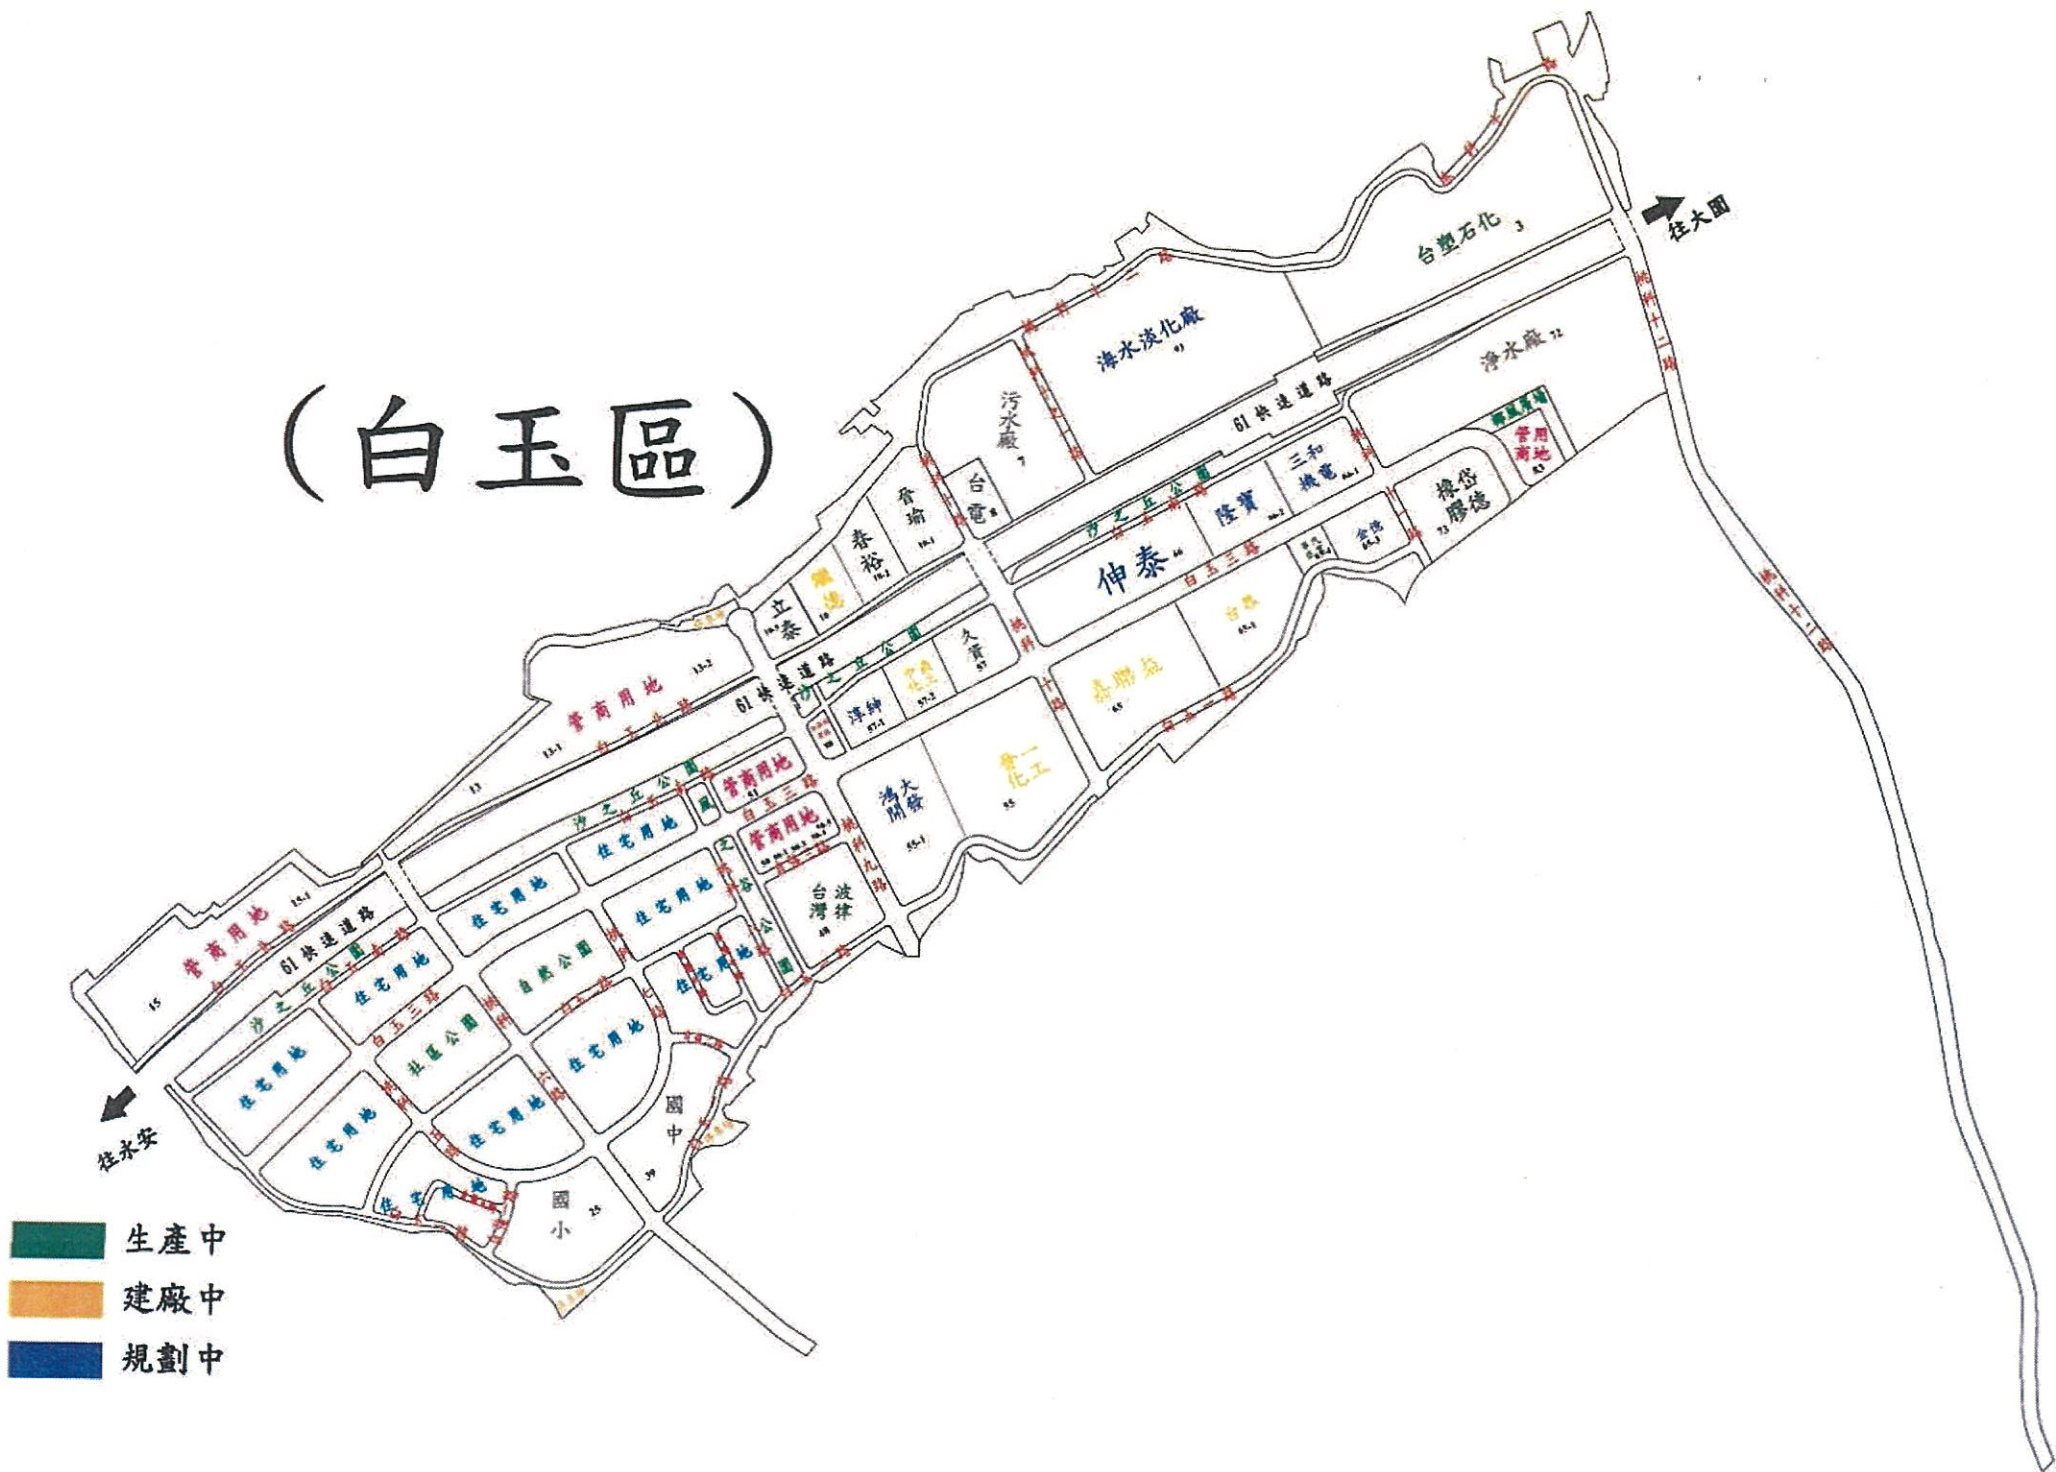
（白玉區）

往大園

台塑石化 3

海水淡化廠

淨水廠 72

污水廠 7

61快速道路

台電 8

三和鐵電

隆寶

伸泰 66

橡岱膠德 73

營用商地 83

香瑜

春裕

立泰

久寶 57

洋紳 57-1

營商用地 13-2

61快速道路

營商用地

大發灣開 55-1

化工 55

台波灣律 48

住宅用地

自然公園

社區公園

國中 39

國小 25

營商用地

61快速道路

往永安

生產中

建廠中

規劃中